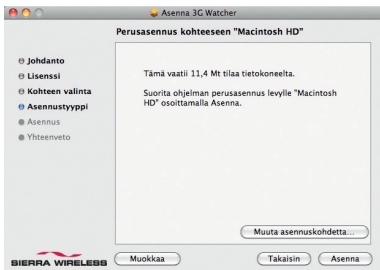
Asenna 3G Watcher

Perusasennus kohteeseen "Macintosh HD"

Johdanto
Lisenssi
Kohteen valinta
Asennustyyppi
Asennus
Yhteenveto

Tämä vaatii 11,4 Mt tilaa tietokoneelta.

Suorita ohjelman perusasennus levylle "Macintosh HD" osoittamalla Asenna.

Muuta asennuskohdetta...

SIERRA WIRELESS

Muokkaa

Takaisin

Asenna